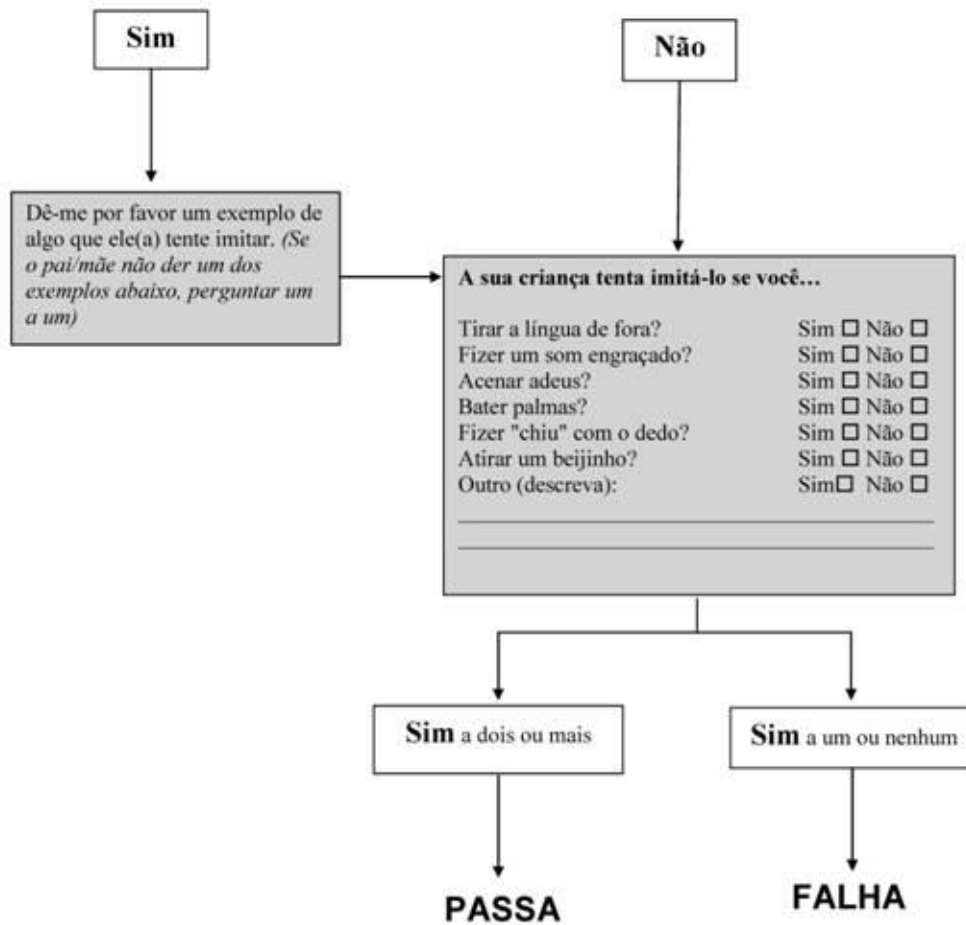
Sim

Não

Dê-me por favor um exemplo de algo que ele(a) tente imitar. (Se o pai/mãe não der um dos exemplos abaixo, perguntar um a um)

A sua criança tenta imitá-lo se você…

| | |
|---|---|
| Tirar a língua de fora? | Sim ☐ Não ☐ |
| Fizer um som engraçado? | Sim ☐ Não ☐ |
| Acenar adeus? | Sim ☐ Não ☐ |
| Bater palmas? | Sim ☐ Não ☐ |
| Fizer "chiu" com o dedo? | Sim ☐ Não ☐ |
| Atirar um beijinho? | Sim ☐ Não ☐ |
| Outro (descreva): | Sim☐ Não ☐ |

Sim a dois ou mais

Sim a um ou nenhum

PASSA

FALHA